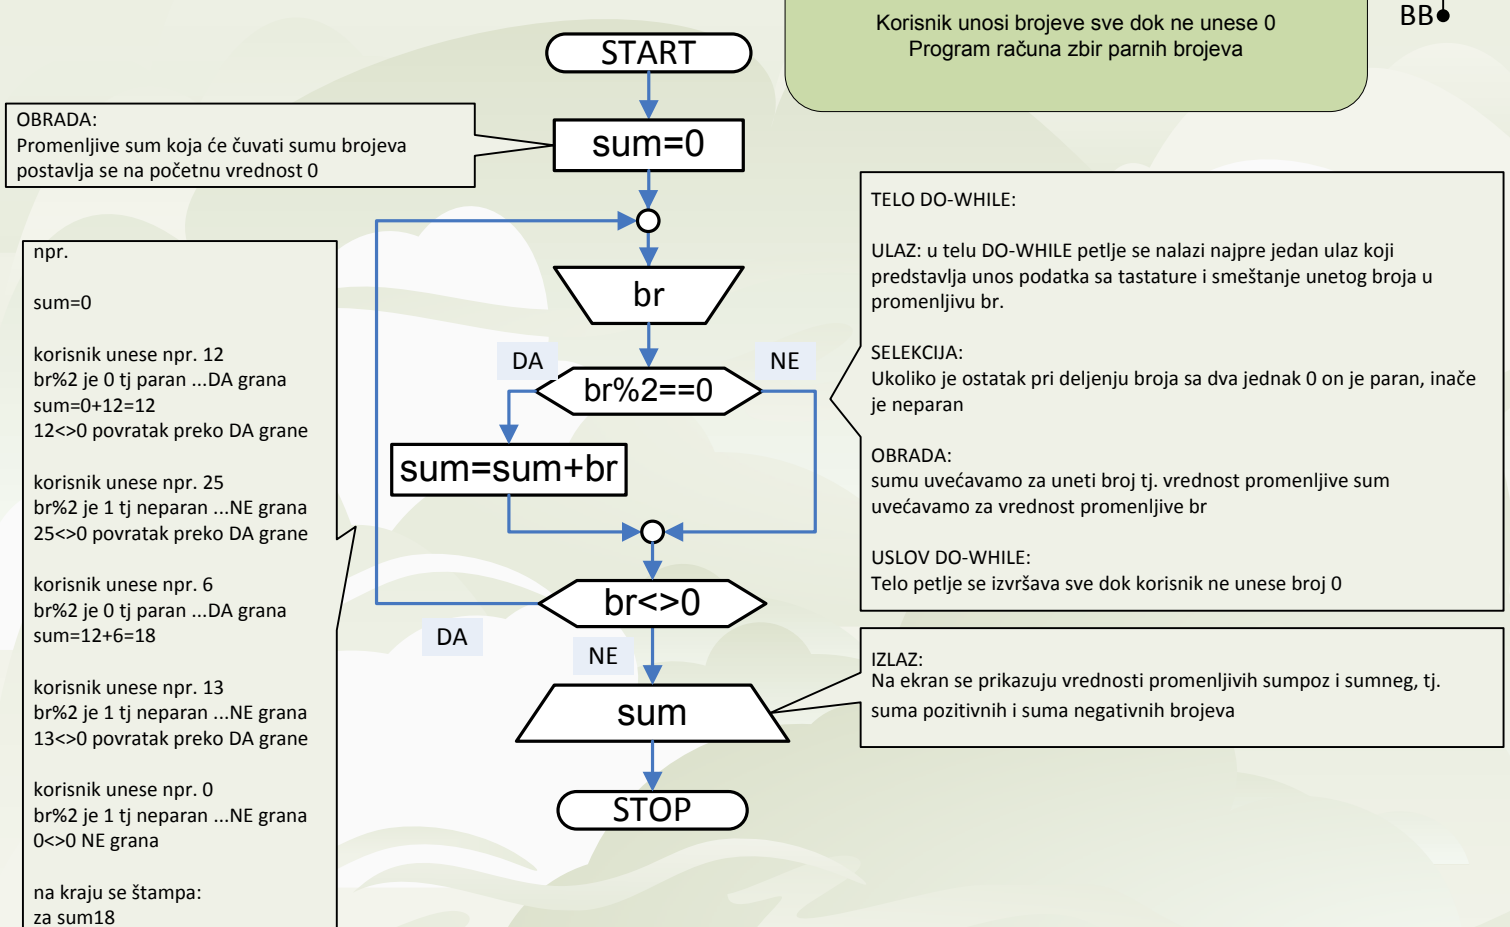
Korisnik unosi brojeve sve dok ne unese 0
Program računa zbir parnih brojeva

BB

START

OBRADA:
Promenljive sum koja će čuvati sumu brojeva postavlja se na početnu vrednost 0

sum=0

npr.

sum=0

korisnik unese npr. 12
br%2 je 0 tj paran ...DA grana
sum=0+12=12
12<>0 povratak preko DA grane

korisnik unese npr. 25
br%2 je 1 tj neparan ...NE grana
25<>0 povratak preko DA grane

korisnik unese npr. 6
br%2 je 0 tj paran ...DA grana
sum=12+6=18

korisnik unese npr. 13
br%2 je 1 tj neparan ...NE grana
13<>0 povratak preko DA grane

korisnik unese npr. 0
br%2 je 1 tj neparan ...NE grana
0<>0 NE grana

na kraju se štampa:
za sum18

br

DA

NE

br%2==0

sum=sum+br

br<>0

DA

NE

sum

STOP

TELO DO-WHILE:

ULAZ: u telu DO-WHILE petlje se nalazi najpre jedan ulaz koji predstavlja unos podatka sa tastature i smeštanje unetog broja u promenljivu br.

SELEKCIJA:
Ukoliko je ostatak pri deljenju broja sa dva jednak 0 on je paran, inače je neparan

OBRADA:
sumu uvećavamo za uneti broj tj. vrednost promenljive sum uvećavamo za vrednost promenljive br

USLOV DO-WHILE:
Telo petlje se izvršava sve dok korisnik ne unese broj 0

IZLAZ:
Na ekran se prikazuju vrednosti promenljivih sumpoz i sumneg, tj. suma pozitivnih i suma negativnih brojeva